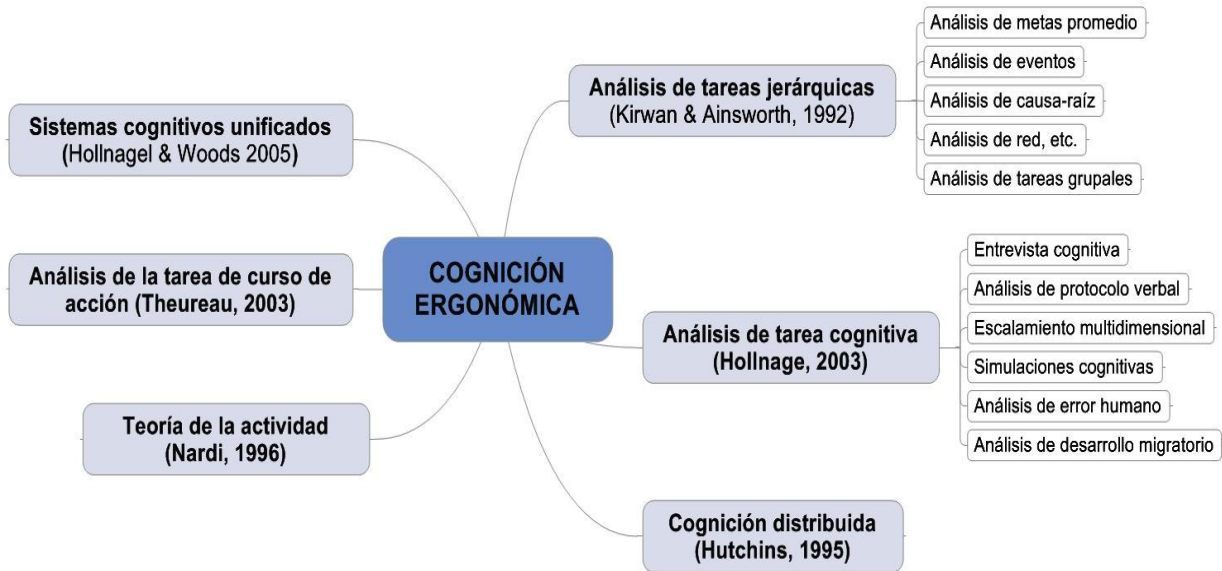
COGNICIÓN ERGONÓMICA

Sistemas cognitivos unificados (Hollnagel & Woods 2005)

Análisis de la tarea de curso de acción (Theureau, 2003)

Teoría de la actividad (Nardi, 1996)

Análisis de tareas jerárquicas (Kirwan & Ainsworth, 1992)

Análisis de metas promedio
Análisis de eventos
Análisis de causa-raíz
Análisis de red, etc.
Análisis de tareas grupales

Análisis de tarea cognitiva (Hollnage, 2003)

Entrevista cognitiva
Análisis de protocolo verbal
Escalamiento multidimensional
Simulaciones cognitivas
Análisis de error humano
Análisis de desarrollo migratorio

Cognición distribuida (Hutchins, 1995)